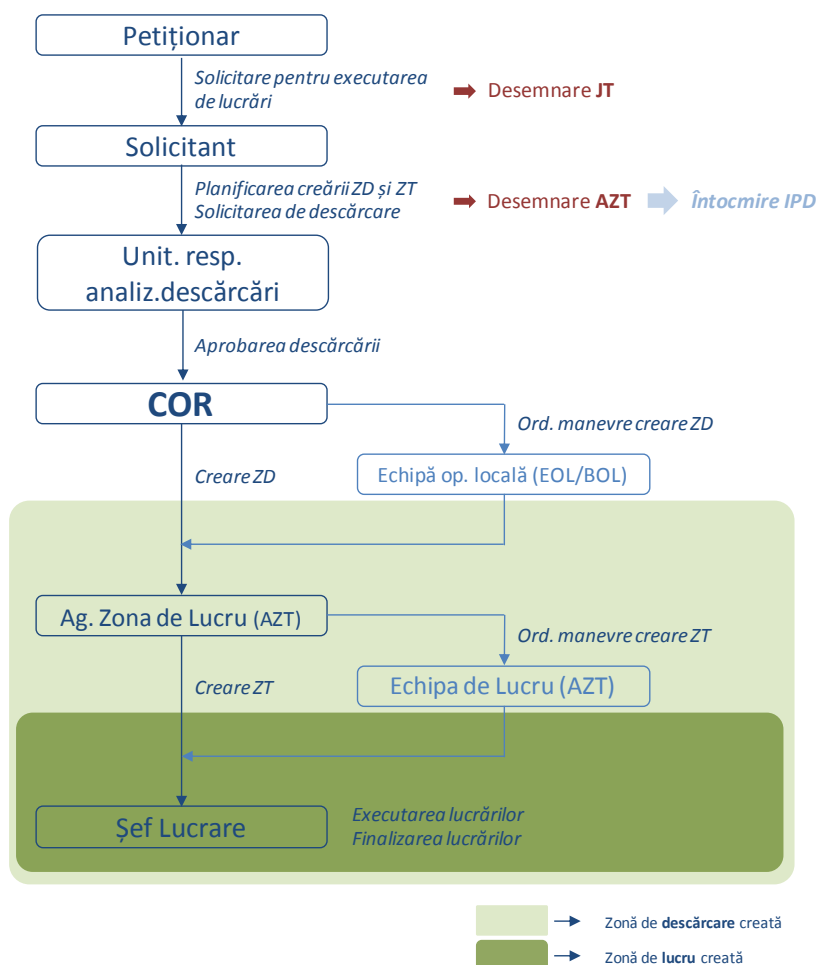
Petiționar

Solicitare pentru executarea de lucrări

Desemnare JT

Solicitant

Planificarea creării ZD și ZT
Solicitarea de descărcare

Desemnare AZT

Întocmire IPD

Unit. resp. analiz.descărcări

Aprobarea descărcării

COR

Ord. manevre creare ZD

Creare ZD

Echipă op. locală (EOL/BOL)

Ag. Zona de Lucru (AZT)

Ord. manevre creare ZT

Creare ZT

Echipa de Lucru (AZT)

Șef Lucrare

Executarea lucrărilor
Finalizarea lucrărilor

Zonă de descărcare creată

Zonă de lucru creată